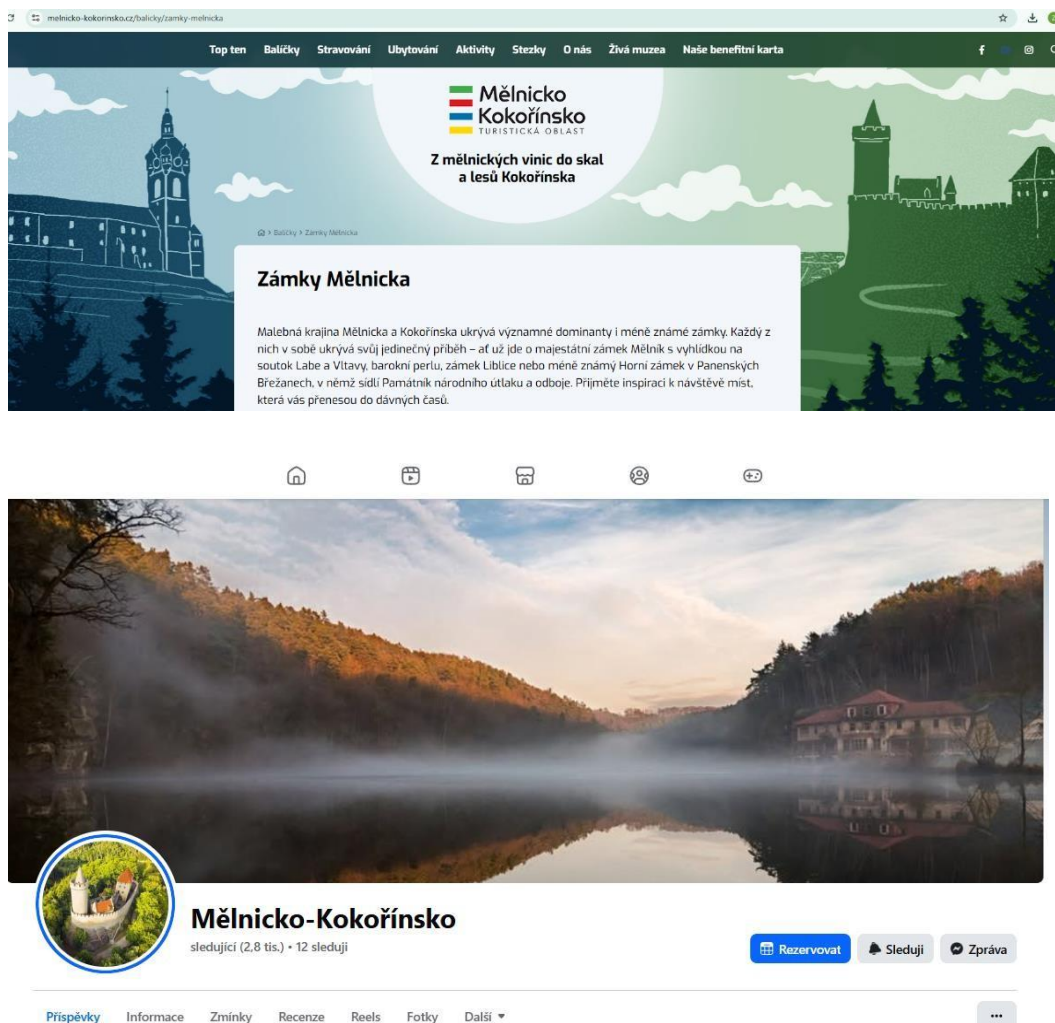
melnicko-kokorinsko.cz/balicky/zamky-melnicka

Top ten Balíčky Stravování Ubytování Aktivity Stezky O nás Živá muzea Naše benefitní karta

Mělnicko Kokořínsko TURISTICKÁ OBLAST

Z mělnických vinic do skal a lesů Kokořínska

> Balíčky > Zámky Mělnicka

Zámky Mělnicka

Malebná krajina Mělnicka a Kokořínska ukrývá významné dominanty i méně známé zámky. Každý z nich v sobě ukrývá svůj jedinečný příběh – ať už jde o majestátní zámek Mělník s vyhlídkou na soutok Labe a Vltavy, barokní perlu, zámek Liblice nebo méně známý Horní zámek v Panenských Břežanech, v němž sídlí Památník národního útlaku a odboje. Přijměte inspiraci k návštěvě míst, která vás přenesou do dávných časů.

Mělnicko-Kokořínsko
sledující (2,8 tis.) • 12 sleduji

Rezervovat Sleduji Zpráva

Příspěvky Informace Zmínky Recenze Reels Fotky Další ▾

...